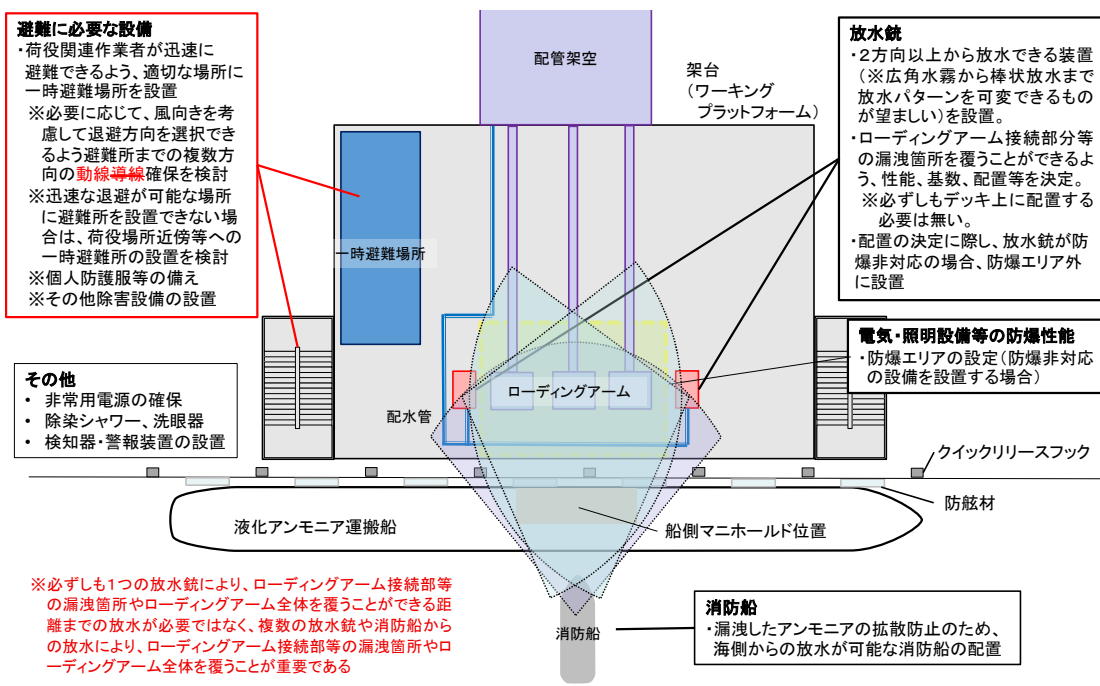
避難に必要な設備
・荷役関連作業者が迅速に避難できるよう、適切な場所に一時避難場所を設置
※必要に応じて、風向きを考慮して退避方向を選択できるよう避難所までの複数方向の動線導線確保を検討
※迅速な退避が可能な場所に避難所を設置できない場合は、荷役場所近傍等への一時避難所の設置を検討
※個人防護服等の備え
※その他除害設備の設置

配管架空

架台
（ワーキングプラットフォーム）

放水銃
・2方向以上から放水できる装置（※広角水霧から棒状放水まで放水パターンを可変できるものが望ましい）を設置。
・ローディングアーム接続部分等の漏洩箇所を覆うことができるよう、性能、基数、配置等を決定。
※必ずしもデッキ上に配置する必要は無い。
・配置の決定に際し、放水銃が防爆非対応の場合、防爆エリア外に設置

一時避難場所

電気・照明設備等の防爆性能
・防爆エリアの設定（防爆非対応の設備を設置する場合）

その他
• 非常用電源の確保
• 除染シャワー、洗眼器
• 検知器・警報装置の設置

配水管

ローディングアーム

クイックリリースフック

防舷材

液化アンモニア運搬船

船側マニホールド位置

※必ずしも1つの放水銃により、ローディングアーム接続部等の漏洩箇所やローディングアーム全体を覆うことができる距離までの放水が必要ではなく、複数の放水銃や消防船からの放水により、ローディングアーム接続部等の漏洩箇所やローディングアーム全体を覆うことが重要である

消防船

消防船
・漏洩したアンモニアの拡散防止のため、海側からの放水が可能な消防船の配置